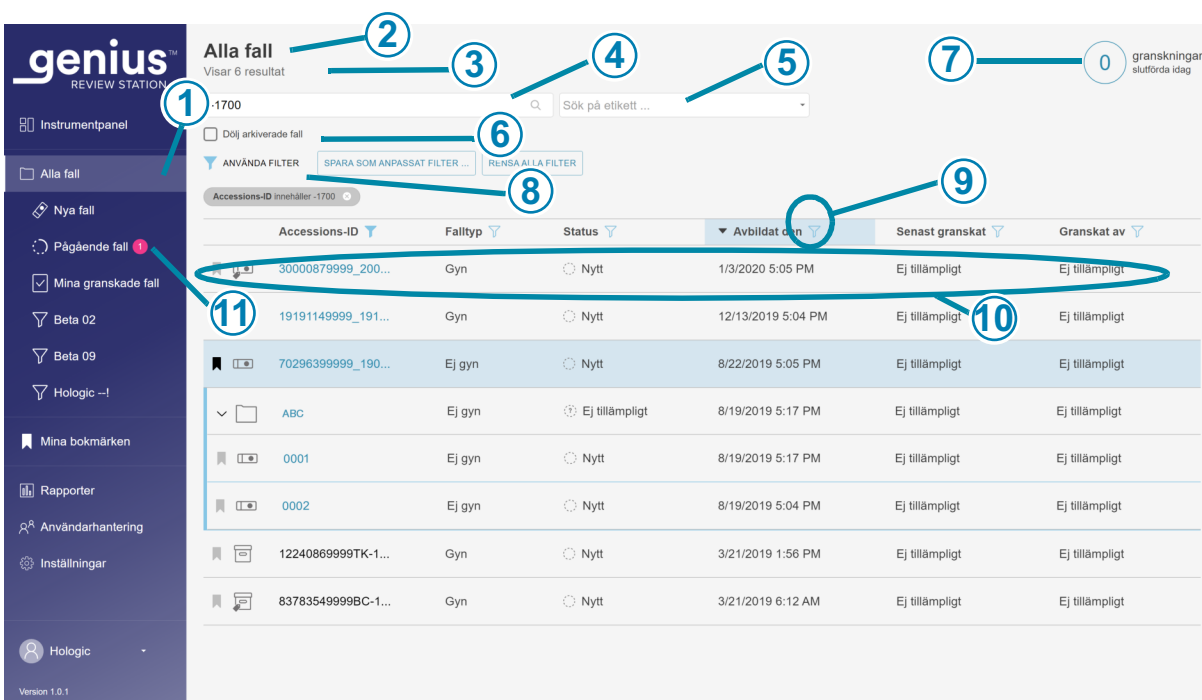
genius™
REVIEW STATION

Instrumentpanel
Alla fall
Nya fall
Pågående fall 1
Mina granskade fall
Beta 02
Beta 09
Hologic --!
Mina bokmärken
Rapporter
Användarhantering
Inställningar
Hologic
Version 1.0.1

Alla fall
Visar 6 resultat

-1700
Sök på etikett ...

Dölj arkiverade fall
ANVÄNDA FILTER
SPARA SOM ANPASSAT FILTER ...
RENSA ALLA FILTER
Accessions-ID innehåller -1700

0 granskningar slutförda idag

1 2 3 4 5 6 7 8 9 10 11

| Accessions-ID | Falltyp | Status | Avbildat den | Senast granskat | Granskat av |
|---|---|---|---|---|---|
| 30000879999_200... | Gyn | Nytt | 1/3/2020 5:05 PM | Ej tillämpligt | Ej tillämpligt |
| 19191149999_191... | Gyn | Nytt | 12/13/2019 5:04 PM | Ej tillämpligt | Ej tillämpligt |
| 70296399999_190... | Ej gyn | Nytt | 8/22/2019 5:05 PM | Ej tillämpligt | Ej tillämpligt |
| ABC | Ej gyn | Ej tillämpligt | 8/19/2019 5:17 PM | Ej tillämpligt | Ej tillämpligt |
| 0001 | Ej gyn | Nytt | 8/19/2019 5:17 PM | Ej tillämpligt | Ej tillämpligt |
| 0002 | Ej gyn | Nytt | 8/19/2019 5:04 PM | Ej tillämpligt | Ej tillämpligt |
| 12240869999TK-1... | Gyn | Nytt | 3/21/2019 1:56 PM | Ej tillämpligt | Ej tillämpligt |
| 83783549999BC-1... | Gyn | Nytt | 3/21/2019 6:12 AM | Ej tillämpligt | Ej tillämpligt |